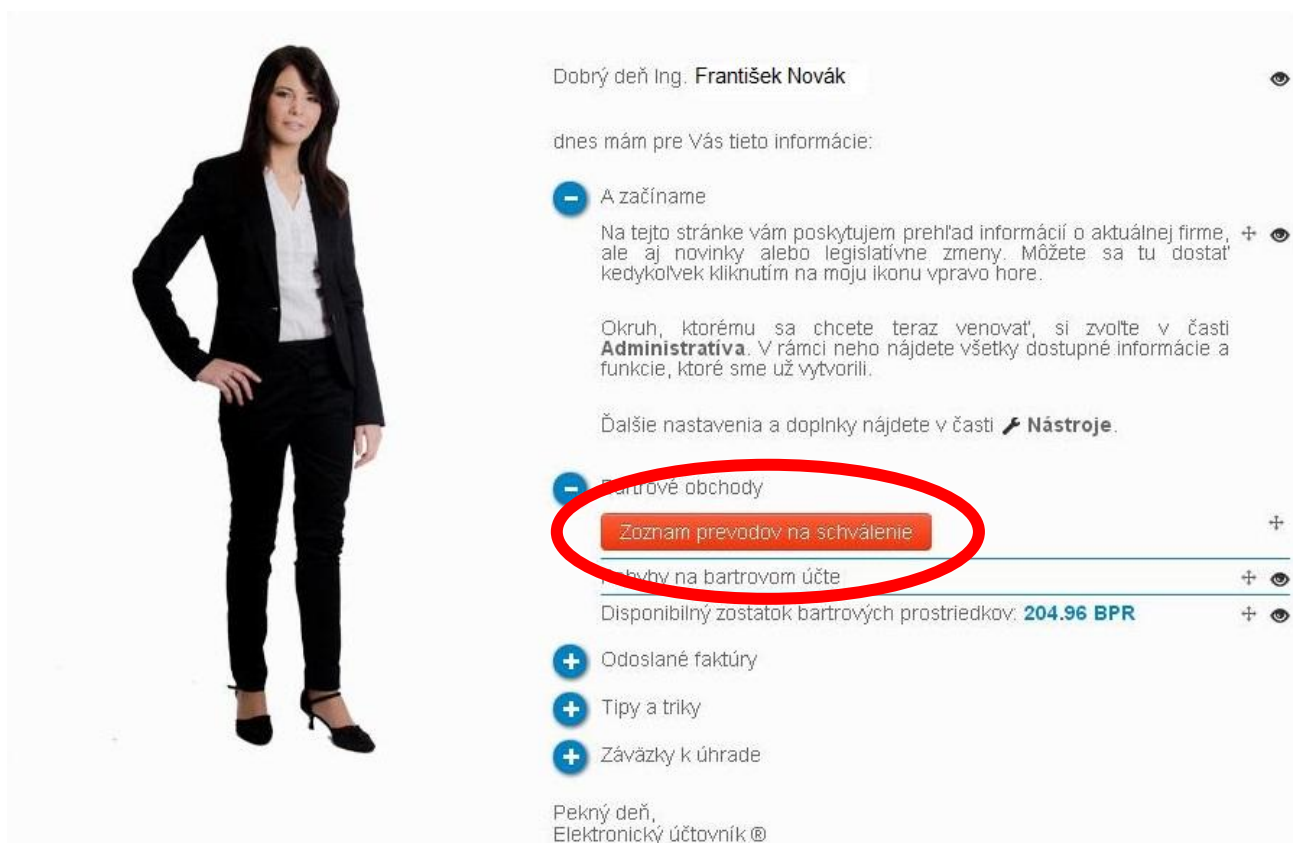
Dobrý deň Ing. František Novák

dnes mám pre Vás tieto informácie:

A začíname

Na tejto stránke vám poskytujem prehľad informácií o aktuálnej firme, ale aj novinky alebo legislatívne zmeny. Môžete sa tu dostať kedykoľvek kliknutím na moju ikonu vpravo hore.

Okruh, ktorému sa chcete teraz venovať, si zvoľte v časti **Administratíva**. V rámci neho nájdete všetky dostupné informácie a funkcie, ktoré sme už vytvorili.

Ďalšie nastavenia a doplnky nájdete v časti **Nástroje**.

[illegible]rtové obchody

Zoznam prevodov na schválenie

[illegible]hyby na bartrovom účte

Disponibilný zostatok bartrových prostriedkov: **204.96 BPR**

Odoslané faktúry

Tipy a triky

Záväzky k úhrade

Pekný deň,
Elektronický účtovník ®